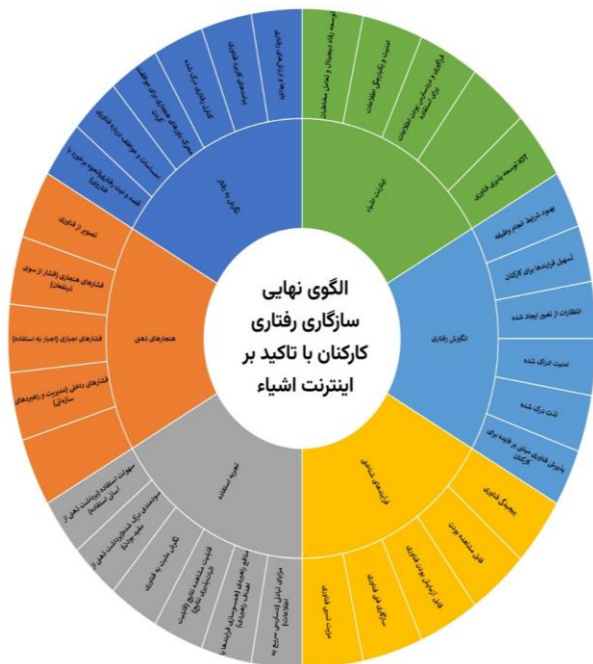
الگوی نهایی سازگاری رفتاری کارکنان با تاکید بر اینترنت اشیاء

اینترنت اشیاء

توسعه بلوغ دیجیتال و تعامل مخاطبان

امنیت و یکپارچگی اطلاعات

قابلیت و دردسترس بودن اطلاعات برای استفاده

IOT توسعه پذیری فناوری

انگیزش رفتاری

بهبود شرایط انجام وظیفه

تسهیل فرایندها برای کارکنان

انتظارات از تغییر ایجاد شده

امنیت ادراک شده

لذت درک شده

پذیرش فناوری مبتنی بر فایده برای

فرایندهای شناختی

پیچیدگی فناوری

قابل مشاهده بودن

قابل آزمایش بودن فناوری

سازگاری فناوری

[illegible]

تجربه استفاده

مزایای تعاملی (دسترسی سریع به اطلاعات)

منافع رفتاری (همسوسازی فرایندها و اهداف راهبردی)

قابلیت مقایسه نتایج (قابلیت اندازه‌گیری نتایج)

تکرار مثبت با فناوری

خودنمایی دیگر شدگان(برداشت ذهنی از مفید بودن)

سهولت استفاده (برداشت ذهنی از آسان استفاده)

هنجارهای ذهنی

تصویر از فناوری

فشارهای هنجاری (رفتار از سوی ذینفعان)

فشارهای اجباری (اجبار به استفاده)

فشارهای داخلی (مدیریت و راهبردهای سازمان)

نگرش به رفتار

قصد و نیت (رفتارمسمم برای فناوری)

احساسات و عواطف درباره فناوری

درک مزایای شغلی برای وظایف کاری

کنترل رفتاری درک شده

اعتماد به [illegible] و خودکارآمدی

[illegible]